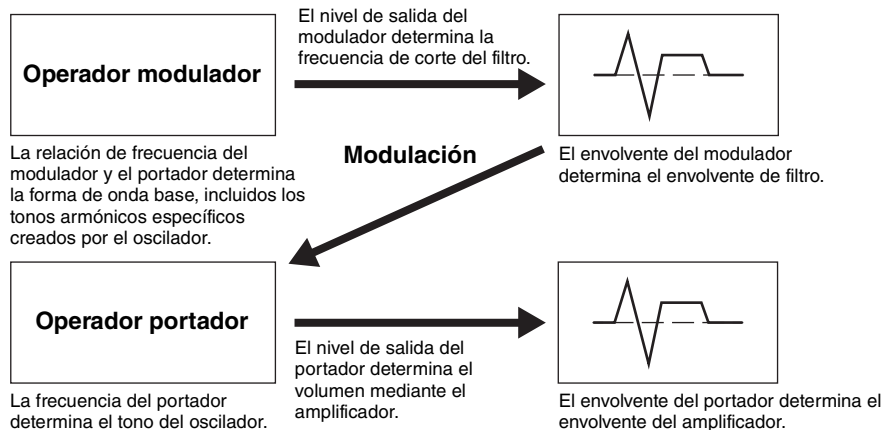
El nivel de salida del modulador determina la frecuencia de corte del filtro.

Operador modulador

La relación de frecuencia del modulador y el portador determina la forma de onda base, incluidos los tonos armónicos específicos creados por el oscilador.

Modulación

El envolvente del modulador determina el envolvente de filtro.

Operador portador

El nivel de salida del portador determina el volumen mediante el amplificador.

La frecuencia del portador determina el tono del oscilador.

El envolvente del portador determina el envolvente del amplificador.